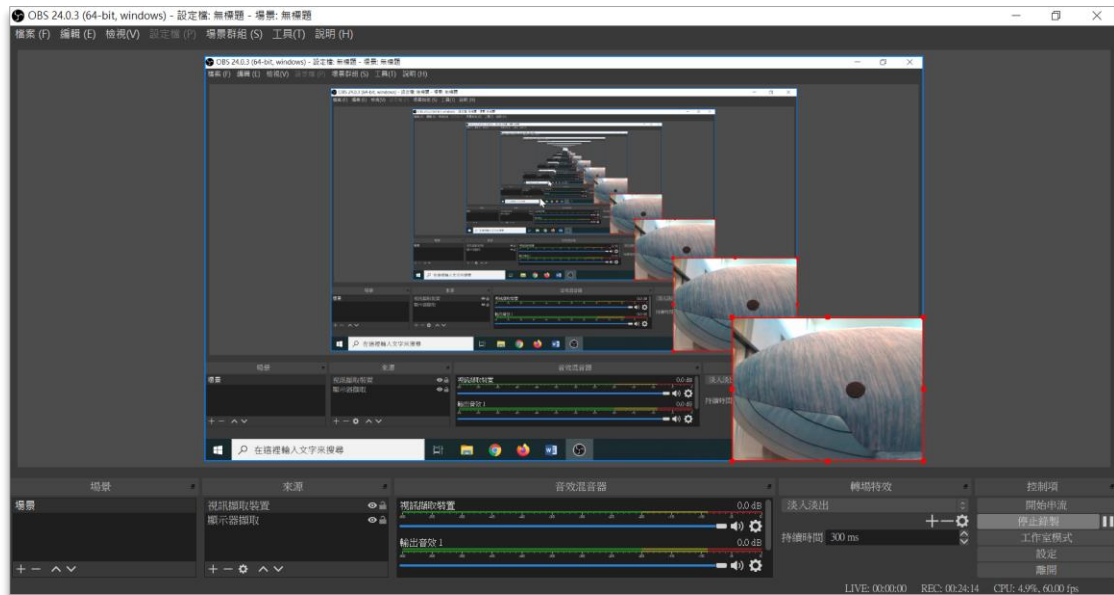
OBS 24.0.3 (64-bit, windows) - 設定檔: 無標題 - 場景: 無標題
檔案 (F) 編輯 (E) 檢視(V) 設定檔 (P) 場景群組 (S) 工具(T) 說明 (H)

OBS 24.0.3 (64-bit, windows) - 設定檔: 無標題 - 場景: 無標題
檔案 (F) 編輯 (E) 檢視(V) 設定檔 (P) 場景群組 (S) 工具(T) 說明 (H)

場景
來源
音效混音器
場景
視訊擷取裝置
顯示器擷取
視訊擷取裝置
輸出音效 1
淡入淡出
持續時間
在這裡輸入文字來搜尋

場景
來源
音效混音器
轉場特效
控制項
場景
視訊擷取裝置
顯示器擷取
視訊擷取裝置
0.0 dB
淡入淡出
開始串流
停止錄製
持續時間 300 ms
工作室模式
輸出音效 1
0.0 dB
設定
離開
LIVE: 00:00:00 REC: 00:24:14 CPU: 4.9%, 60.00 fps